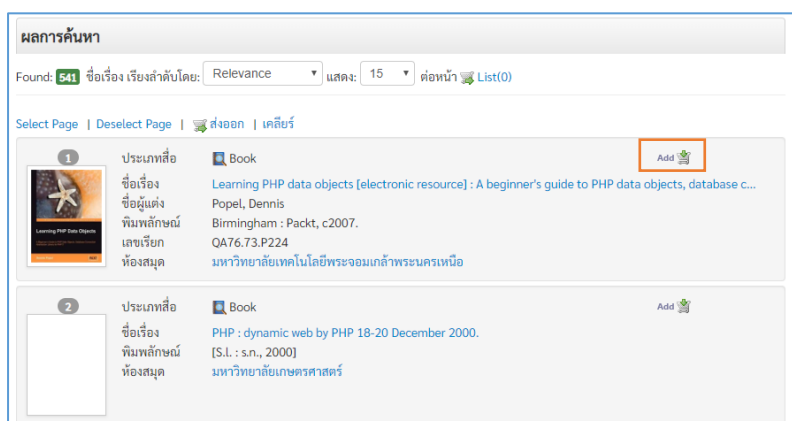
ผลการค้นหา

Found: 541 ชื่อเรื่อง เรียงลำดับโดย: Relevance แสดง: 15 ต่อหน้า List(0)

Select Page | Deselect Page | ส่งออก | เคลียร์

1
Learning PHP Data Objects

ประเภทสื่อ Book
ชื่อเรื่อง Learning PHP data objects [electronic resource] : A beginner's guide to PHP data objects, database c...
ชื่อผู้แต่ง Popel, Dennis
พิมพลักษณ์ Birmingham : Packt, c2007.
เลขเรียก QA76.73.P224
ห้องสมุด มหาวิทยาลัยเทคโนโลยีพระจอมเกล้าพระนครเหนือ

Add

2
ประเภทสื่อ Book
ชื่อเรื่อง PHP : dynamic web by PHP 18-20 December 2000.
พิมพลักษณ์ [S.l. : s.n., 2000]
ห้องสมุด มหาวิทยาลัยเกษตรศาสตร์

Add